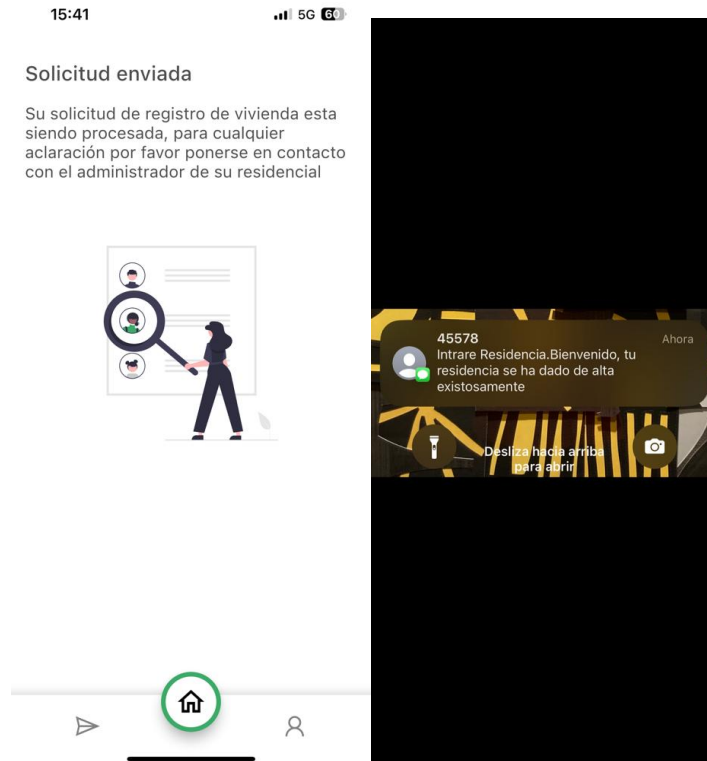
15:41

5G 60

Solicitud enviada

Su solicitud de registro de vivienda esta siendo procesada, para cualquier aclaración por favor ponerse en contacto con el administrador de su residencial

45578

Ahora

Intrare Residencia.Bienvenido, tu residencia se ha dado de alta existosamente

Desliza hacia arriba para abrir